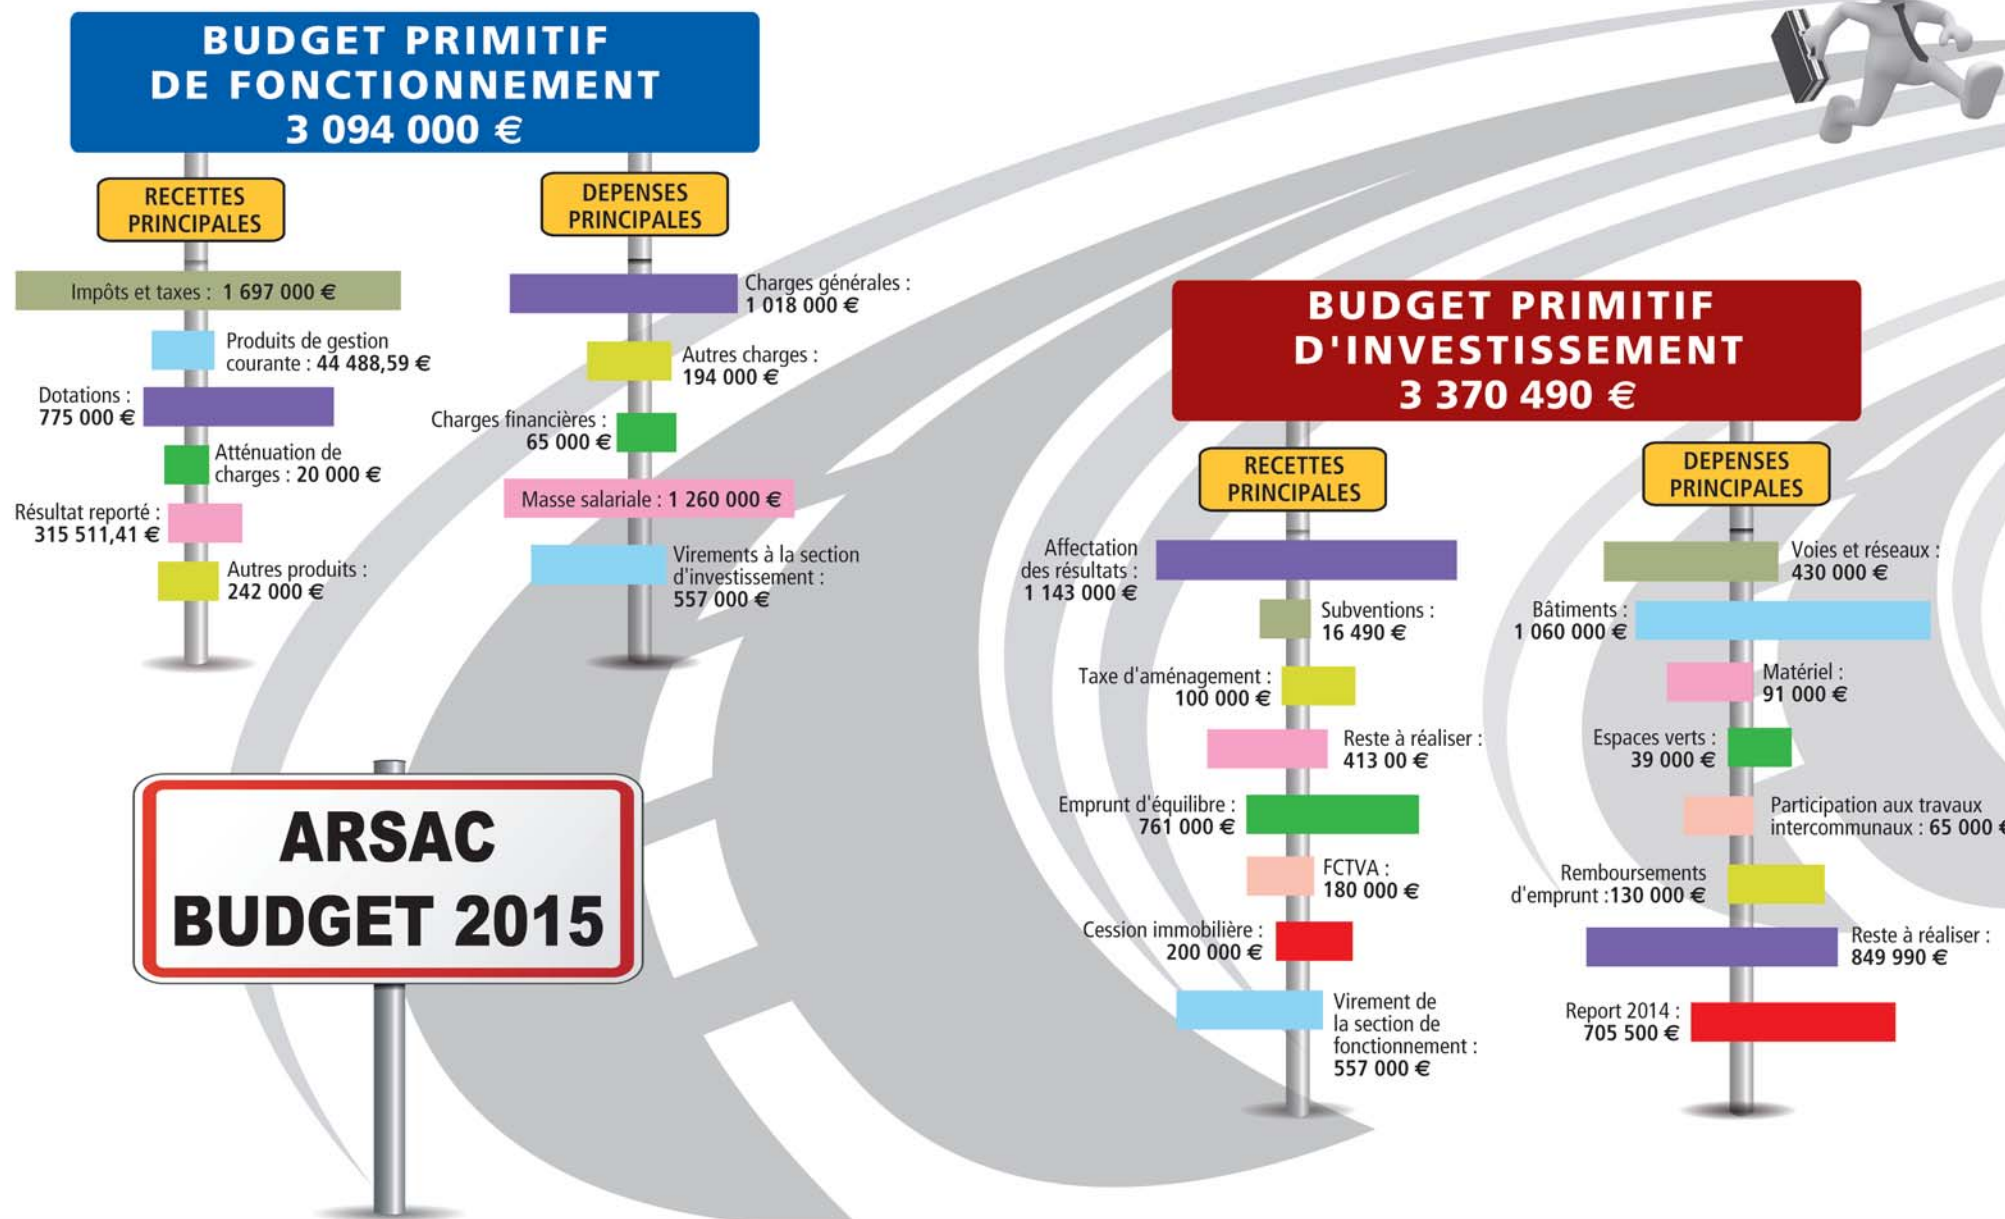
BUDGET PRIMITIF DE FONCTIONNEMENT 3 094 000 €

RECETTES PRINCIPALES

Impôts et taxes : 1 697 000 €

Produits de gestion courante : 44 488,59 €

Dotations : 775 000 €

Atténuation de charges : 20 000 €

Résultat reporté : 315 511,41 €

Autres produits : 242 000 €

DEPENSES PRINCIPALES

Charges générales : 1 018 000 €

Autres charges : 194 000 €

Charges financières : 65 000 €

Masse salariale : 1 260 000 €

Virements à la section d'investissement : 557 000 €

ARSAC BUDGET 2015

BUDGET PRIMITIF D'INVESTISSEMENT 3 370 490 €

RECETTES PRINCIPALES

Affectation des résultats : 1 143 000 €

Subventions : 16 490 €

Taxe d'aménagement : 100 000 €

Reste à réaliser : 413 00 €

Emprunt d'équilibre : 761 000 €

FCTVA : 180 000 €

Cession immobilière : 200 000 €

Virement de la section de fonctionnement : 557 000 €

DEPENSES PRINCIPALES

Voies et réseaux : 430 000 €

Bâtiments : 1 060 000 €

Matériel : 91 000 €

Espaces verts : 39 000 €

Participation aux travaux intercommunaux : 65 000 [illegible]

Remboursements d'emprunt :130 000 €

Reste à réaliser : 849 990 €

Report 2014 : 705 500 €